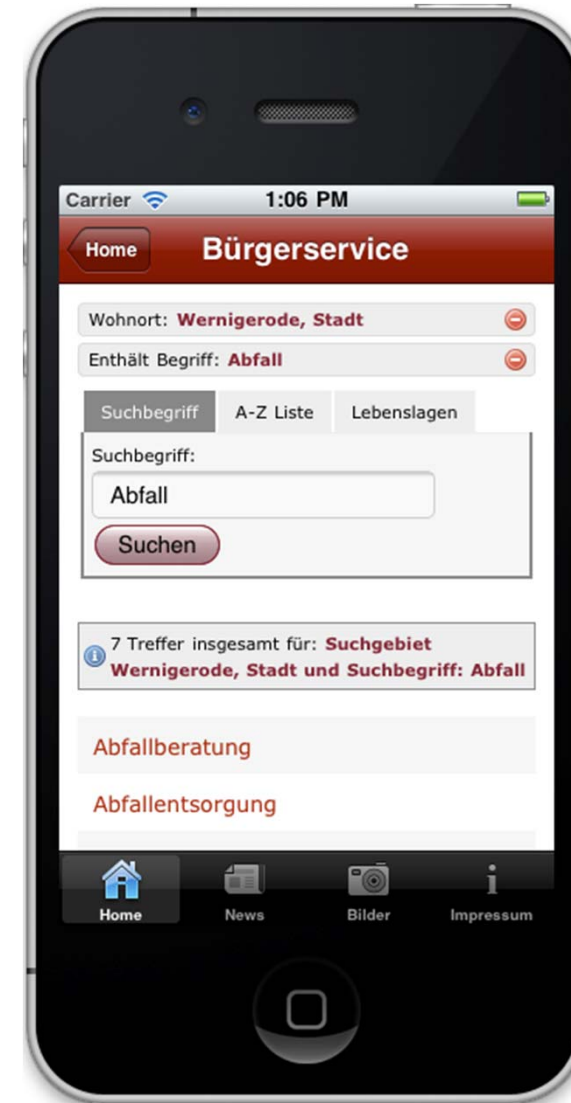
Carrier 1:06 PM

Home Bürgerservice

Wohnort: Wernigerode, Stadt

Enthält Begriff: Abfall

Suchbegriff A-Z Liste Lebenslagen

Suchbegriff:

Abfall

Suchen

7 Treffer insgesamt für: Suchgebiet Wernigerode, Stadt und Suchbegriff: Abfall

Abfallberatung

Abfallentsorgung

Home News Bilder Impressum